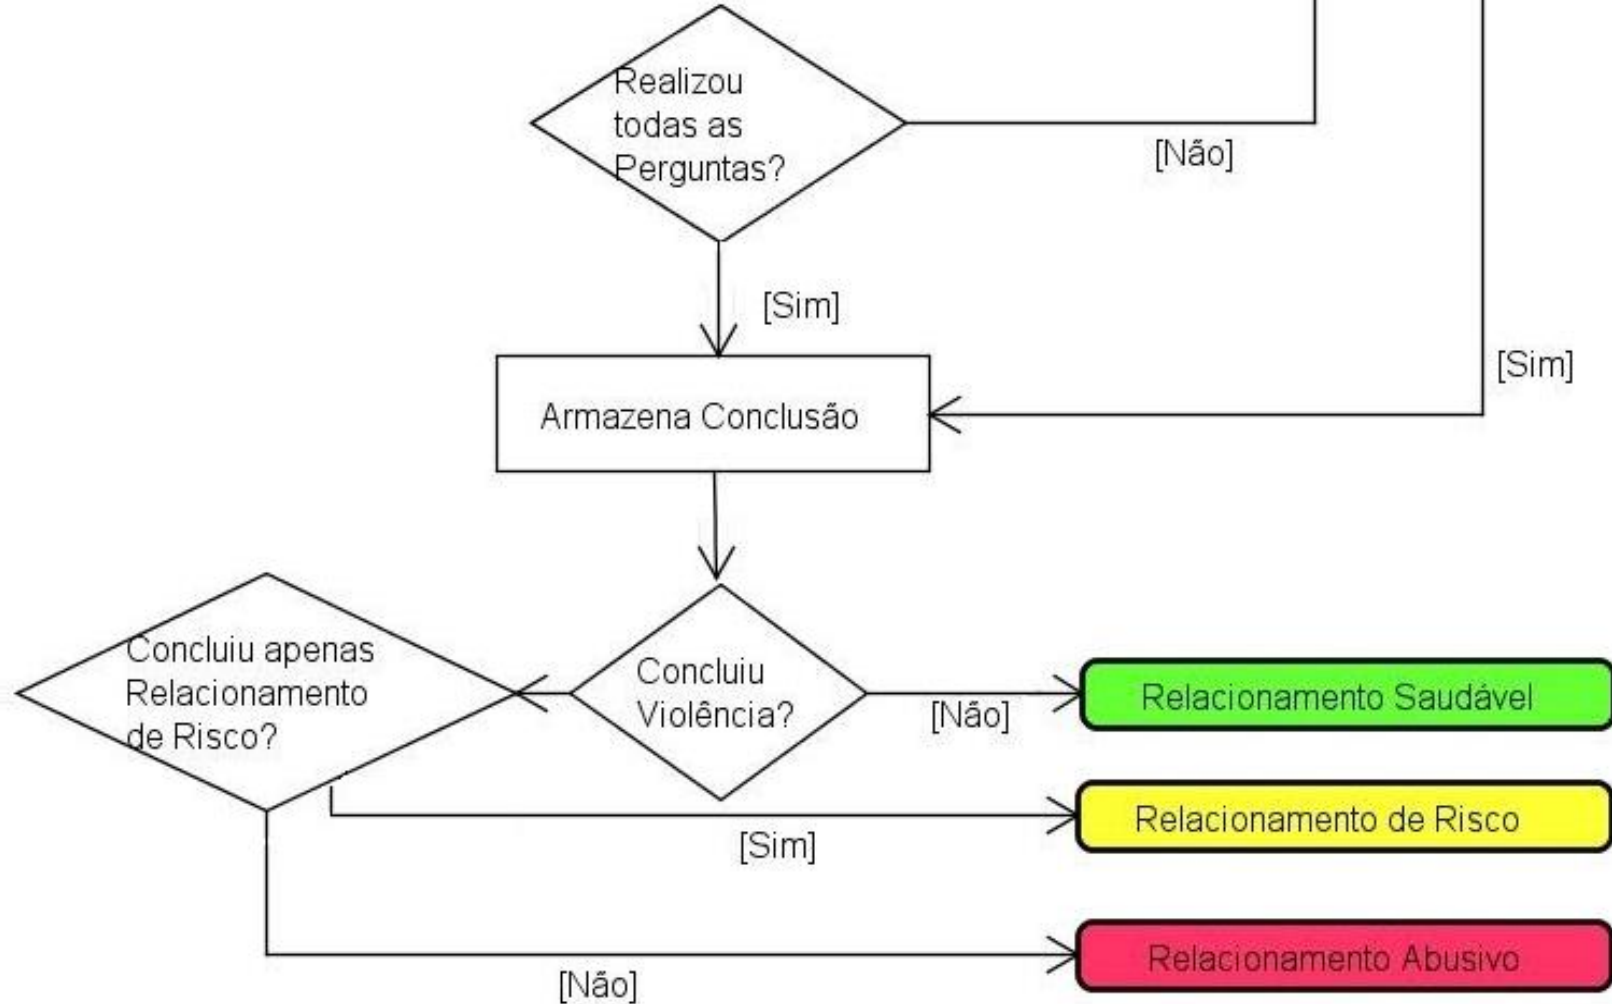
Realizou todas as Perguntas?

[Não]

[Sim]

[Sim]

Armazena Conclusão

Concluiu apenas Relacionamento de Risco?

Concluiu Violência?

[Não]

Relacionamento Saudável

Relacionamento de Risco

[Sim]

Relacionamento Abusivo

[Não]